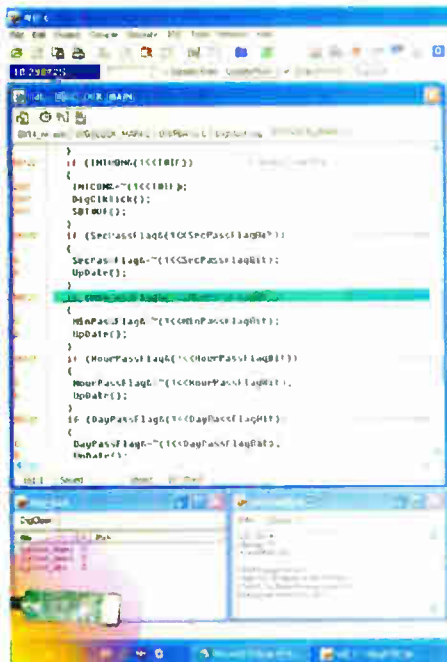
10.298723

}
if (INTCON&(1<<T0IF))
{
INTCON&=~(1<<T0IF);
DigClkTick();
SBTOUT();
}
if (SecPassFlag&(1<<SecPassFlagBit))
{
SecPassFlag&=~(1<<SecPassFlagBit);
UpDate();
}
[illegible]
{
MinPassFlag&=~(1<<MinPassFlagBit);
UpDate();
}
if (HourPassFlag&(1<<HourPassFlagBit))
{
HourPassFlag&=~(1<<HourPassFlagBit);
UpDate();
}
if (DayPassFlag&(1<<DayPassFlagBit))
{
DayPassFlag&=~(1<<DayPassFlagBit);
UpDate();